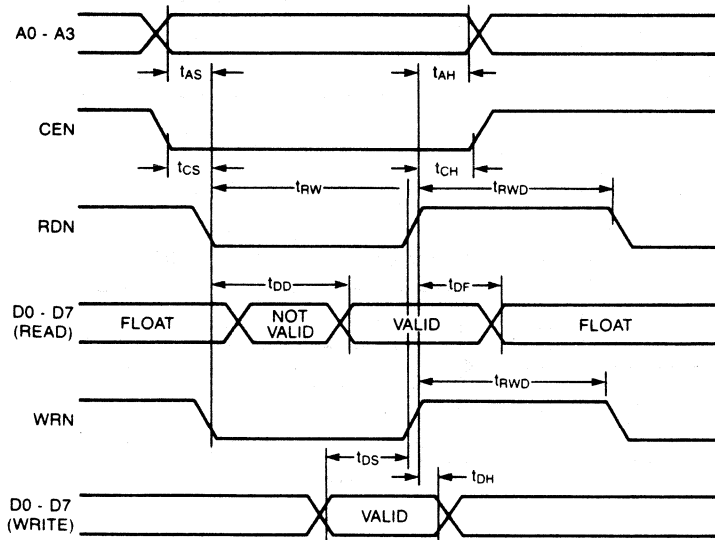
A0 - A3

$t_{AS}$

$t_{AH}$

CEN

$t_{CS}$

$t_{CH}$

$t_{RW}$

$t_{RWD}$

RDN

$t_{DD}$

$t_{DF}$

D0 - D7 (READ)

FLOAT

NOT VALID

VALID

FLOAT

$t_{RWD}$

WRN

$t_{DS}$

$t_{DH}$

D0 - D7 (WRITE)

VALID